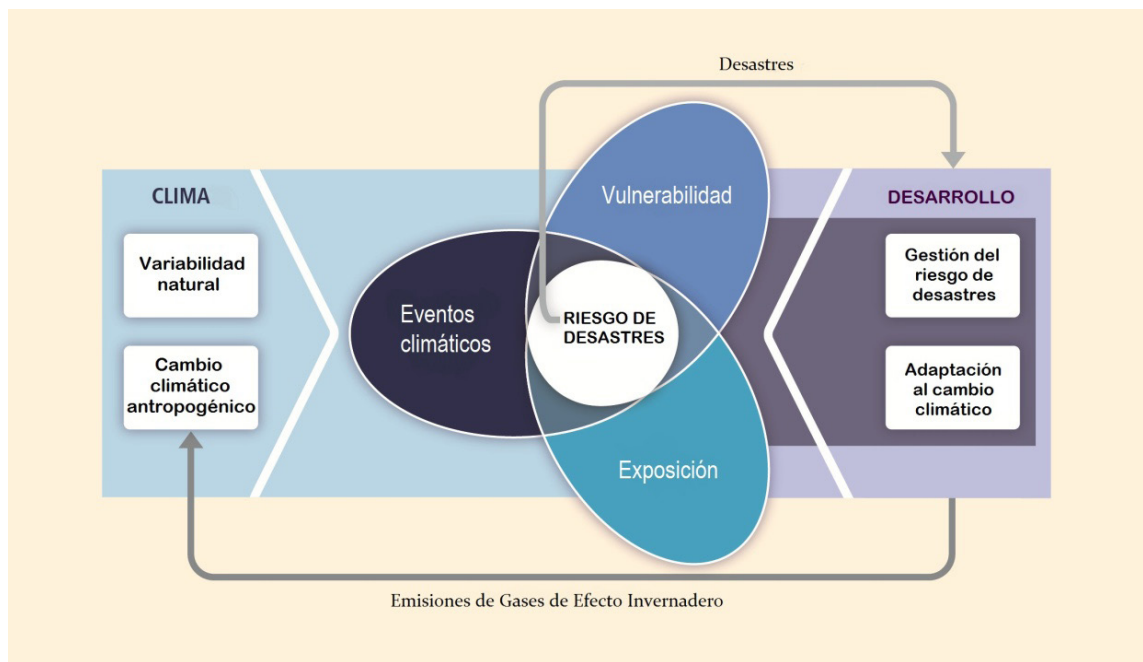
Desastres

CLIMA

Variabilidad natural

Cambio climático antropogénico

Vulnerabilidad

Eventos climáticos

RIESGO DE DESASTRES

Exposición

DESARROLLO

Gestión del riesgo de desastres

Adaptación al cambio climático

Emisiones de Gases de Efecto Invernadero